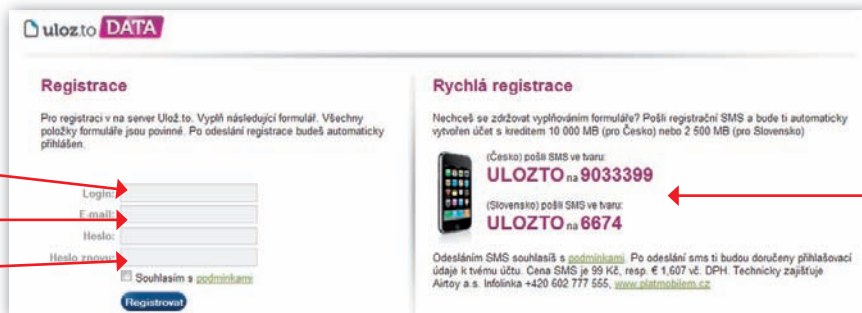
uloz.to DATA

Registrace

Pro registraci v na server Ulož.to. Vyplň následující formulář. Všechny položky formuláře jsou povinné. Po odeslání registrace budeš automaticky přihlášen.

Login:

E-mail:

Heslo:

Heslo znovu:

Souhlasím s podmínkami

Registrovat

Rychlá registrace

Nechceš se zdržovat vyplňováním formuláře? Pošli registrační SMS a bude ti automaticky vytvořen účet s kreditem 10 000 MB (pro Česko) nebo 2 500 MB (pro Slovensko)

(Česko) pošli SMS ve tvaru:
ULOZTO na 9033399

(Slovensko) pošli SMS ve tvaru:
ULOZTO na 6674

Odesláním SMS souhlasíš s podmínkami. Po odeslání sms ti budou doručeny přihlašovací údaje k tvému účtu. Cena SMS je 99 Kč, resp. € 1,607 vč. DPH. Technicky zajišťuje Airtoy a.s. Infolinka +420 602 777 555, www.platmobilem.cz